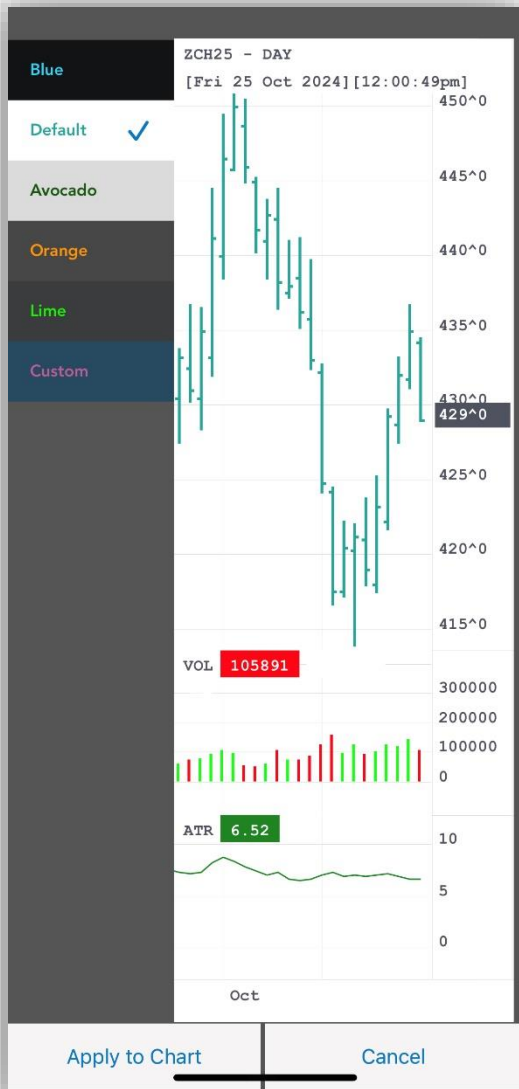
Blue

Default ✓

Avocado

Orange

Lime

Custom

ZCH25 - DAY
[Fri 25 Oct 2024][12:00:49pm]

450^0
445^0
440^0
435^0
430^0
429^0
425^0
420^0
415^0

VOL 105891
300000
200000
100000
0

ATR 6.52
10
5
0

Oct

Apply to Chart

Cancel